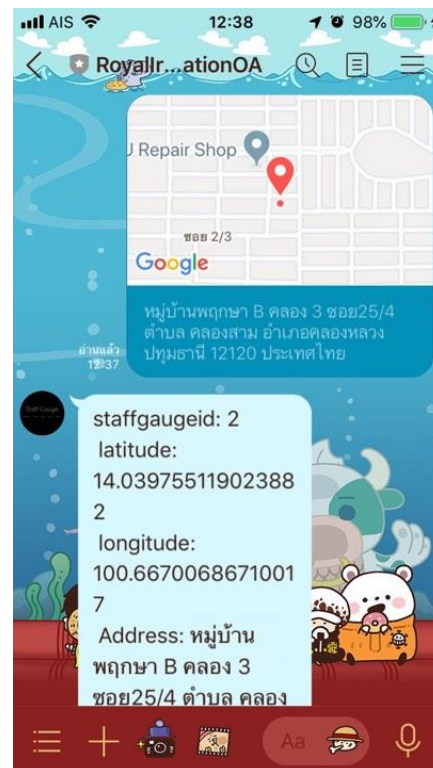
AIS 12:38 98%

RoyalIr...ationOA

J Repair Shop

ซอย 2/3

Google

หมู่บ้านพฤกษา B คลอง 3 ซอย25/4 ตำบล คลองสาม อำเภอคลองหลวง ปทุมธานี 12120 ประเทศไทย

อ่านแล้ว 12:37

Staff Gauge

staffgaugeid: 2
latitude: 14.039755119023882
longitude: 100.6670068671001 7
Address: หมู่บ้านพฤกษา B คลอง 3 ซอย25/4 ตำบล คลอง

Aa